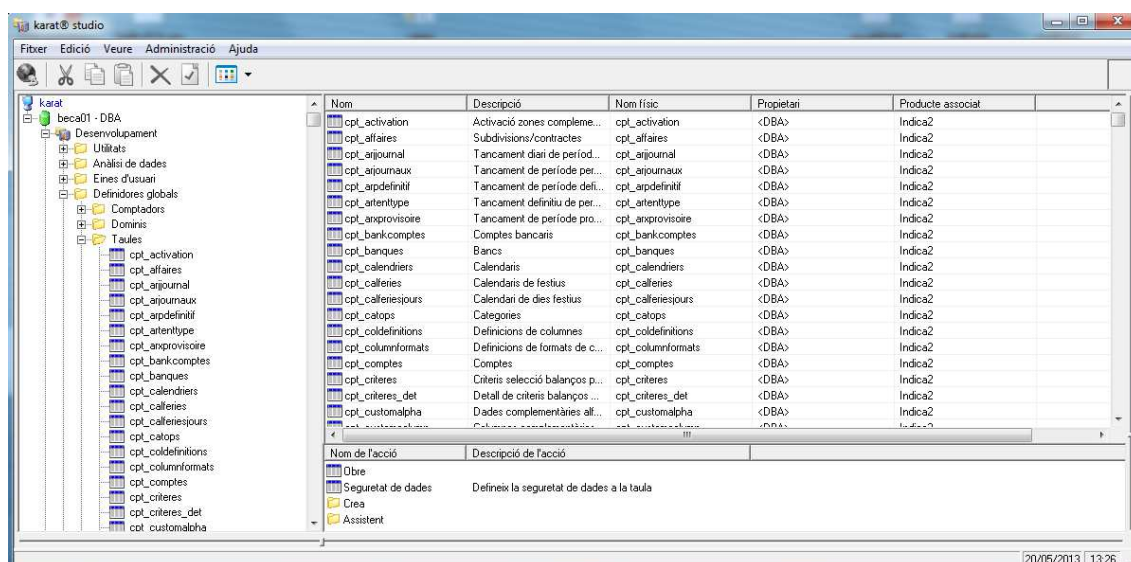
karat® studio

Fitxer Edició Veure Administració Ajuda

karat
beca01 - DBA
Desenvolupament
Utilitats
Anàlisi de dades
Eines d'usuari
Definidores globals
Comptadors
Dominis
Taules
cpt_activation
cpt_affaires
cpt_arjjournal
cpt_arjournaux
cpt_arpdefinitif
cpt_artenttype
cpt_arxprovisoire
cpt_bankcomptes
cpt_banques
cpt_calendriers
cpt_calferies
cpt_calferiesjours
cpt_catops
cpt_coldefinitions
cpt_columnformats
cpt_comptes
cpt_criteres
cpt_criteres_det
cpt_customalpha

| Nom | Descripció | Nom físic | Propietari | Producte associat |
|---|---|---|---|---|
| cpt_activation | Activació zones compleme... | cpt_activation | <DBA> | Indica2 |
| cpt_affaires | Subdivisions/contractes | cpt_affaires | <DBA> | Indica2 |
| cpt_arjjournal | Tancament diari de períod... | cpt_arjjournal | <DBA> | Indica2 |
| cpt_arjournaux | Tancament de període per... | cpt_arjournaux | <DBA> | Indica2 |
| cpt_arpdefinitif | Tancament de període defi... | cpt_arpdefinitif | <DBA> | Indica2 |
| cpt_artenttype | Tancament definitiu de per... | cpt_artenttype | <DBA> | Indica2 |
| cpt_arxprovisoire | Tancament de període pro... | cpt_arxprovisoire | <DBA> | Indica2 |
| cpt_bankcomptes | Comptes bancaris | cpt_bankcomptes | <DBA> | Indica2 |
| cpt_banques | Bancs | cpt_banques | <DBA> | Indica2 |
| cpt_calendriers | Calendaris | cpt_calendriers | <DBA> | Indica2 |
| cpt_calferies | Calendaris de festius | cpt_calferies | <DBA> | Indica2 |
| cpt_calferiesjours | Calendari de dies festius | cpt_calferiesjours | <DBA> | Indica2 |
| cpt_catops | Categories | cpt_catops | <DBA> | Indica2 |
| cpt_coldefinitions | Definicions de columnes | cpt_coldefinitions | <DBA> | Indica2 |
| cpt_columnformats | Definicions de formats de c... | cpt_columnformats | <DBA> | Indica2 |
| cpt_comptes | Comptes | cpt_comptes | <DBA> | Indica2 |
| cpt_criteres | Criteris selecció balanços p... | cpt_criteres | <DBA> | Indica2 |
| cpt_criteres_det | Detall de criteris balanços ... | cpt_criteres_det | <DBA> | Indica2 |
| cpt_customalpha | Dades complementàries alf... | cpt_customalpha | <DBA> | Indica2 |

| Nom de l'acció | Descripció de l'acció |
|---|---|
| Obre | |
| Seguretat de dades | Defineix la seguretat de dades a la taula |
| Crea | |
| Assistent | |

20/05/2013 13:26